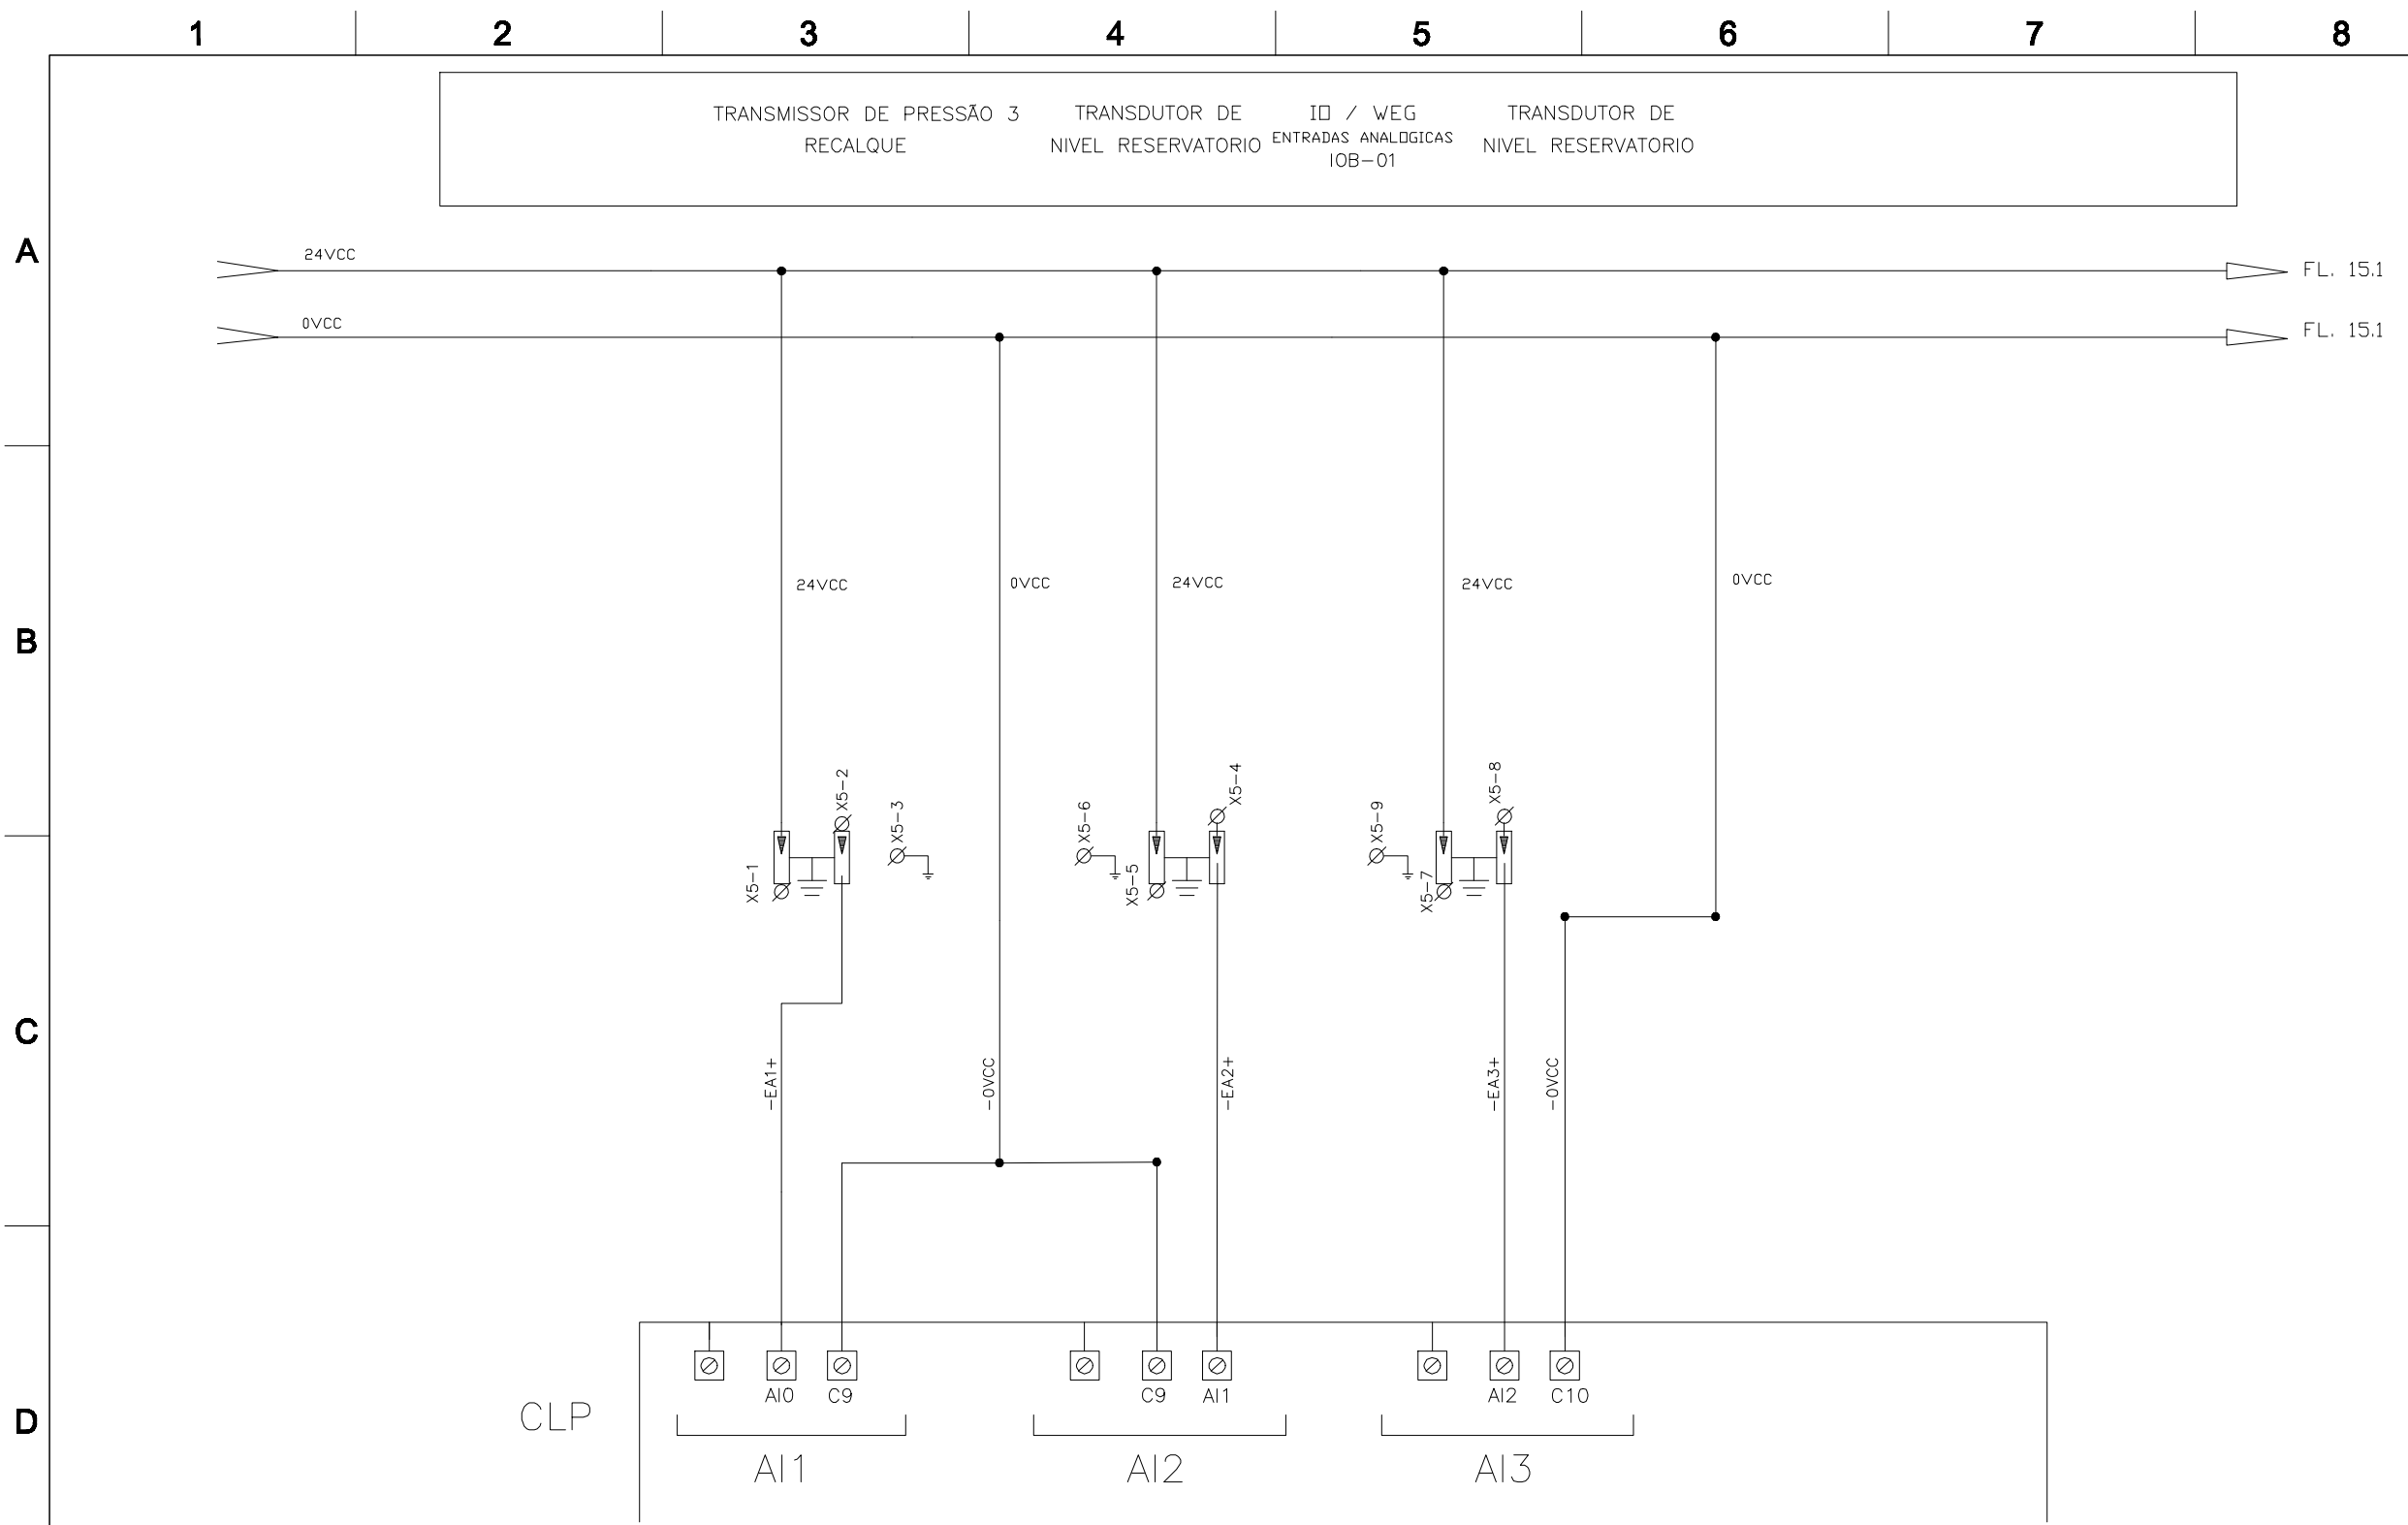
1 2 3 4 5 6 7 8

TRANSMISSOR DE PRESSÃO 3
RECALQUE

TRANSDUTOR DE
NIVEL RESERVATORIO

IO / WEG
ENTRADAS ANALOGICAS
IOB-01

TRANSDUTOR DE
NIVEL RESERVATORIO

A

24VCC

FL. 15.1

0VCC

FL. 15.1

B

24VCC

0VCC

24VCC

24VCC

0VCC

X5-2

X5-3

X5-1

X5-6

X5-4

X5-5

X5-9

X5-8

X5-7

C

-EA1+

-0VCC

-EA2+

-EA3+

-0VCC

D

CLP

AI0 C9

C9 AI1

AI2 C10

AI1

AI2

AI3